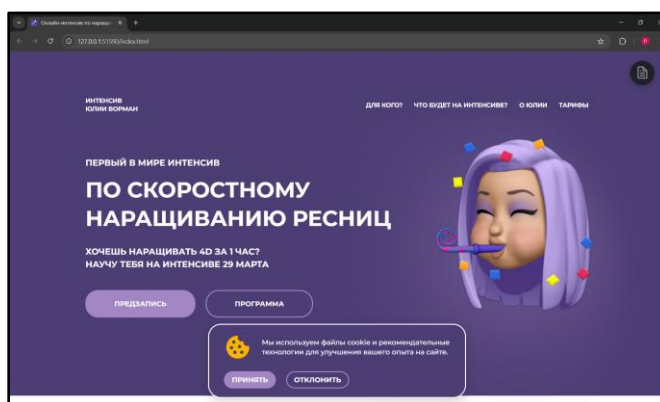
Онлайн-интенсив по наращи... ×
127.0.0.1:5500/index.html

ИНТЕНСИВ
ЮЛИИ ВОРМАН

ДЛЯ КОГО? ЧТО БУДЕТ НА ИНТЕНСИВЕ? О ЮЛИИ ТАРИФЫ

ПЕРВЫЙ В МИРЕ ИНТЕНСИВ

ПО СКОРОСТНОМУ НАРАЩИВАНИЮ РЕСНИЦ

ХОЧЕШЬ НАРАЩИВАТЬ 4D ЗА 1 ЧАС?
НАУЧУ ТЕБЯ НА ИНТЕНСИВЕ 29 МАРТА

ПРЕДЗАПИСЬ

ПРОГРАММА

Мы используем файлы cookie и рекомендательные технологии для улучшения вашего опыта на сайте.

ПРИНЯТЬ

ОТКЛОНИТЬ